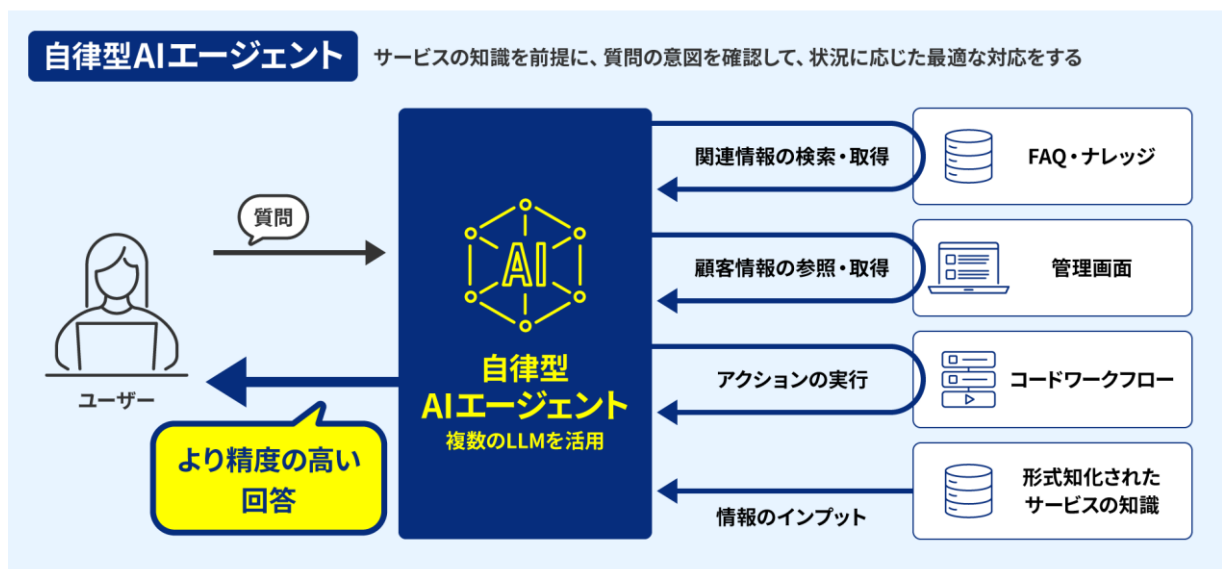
自律型AIエージェント

サービスの知識を前提に、質問の意図を確認して、状況に応じた最適な対応をする

質問

ユーザー

より精度の高い回答

AI

自律型
AIエージェント
複数のLLMを活用

関連情報の検索・取得

FAQ・ナレッジ

顧客情報の参照・取得

管理画面

アクションの実行

コードワークフロー

情報のインプット

形式知化されたサービスの知識